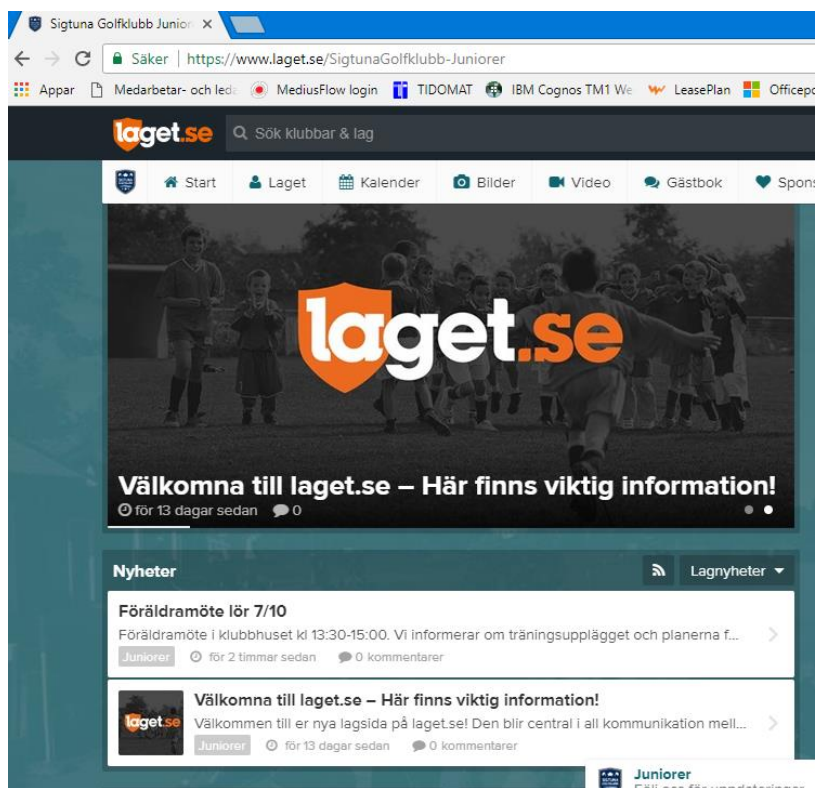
Sigtuna Golfklubb Junior ×

Säker | https://www.laget.se/SigtunaGolfklubb-Juniorer

Appar   Medarbetar- och led   MediusFlow login   TIDOMAT   IBM Cognos TM1 We   LeasePlan   Officepo

laget.se   Sök klubbar & lag

Start   Laget   Kalender   Bilder   Video   Gästbok   Spons

laget.se

Välkomna till laget.se – Här finns viktig information!

för 13 dagar sedan   0

Nyheter   Lagnyheter

Föräldramöte lör 7/10

Föräldramöte i klubbhuset kl 13:30-15:00. Vi informerar om träningsupplägget och planerna f...

Juniorer   för 2 timmar sedan   0 kommentarer

laget.se

Välkomna till laget.se – Här finns viktig information!

Välkommen till er nya lagsida på laget.se! Den blir central i all kommunikation mell...

Juniorer   för 13 dagar sedan   0 kommentarer

Juniorer

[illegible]